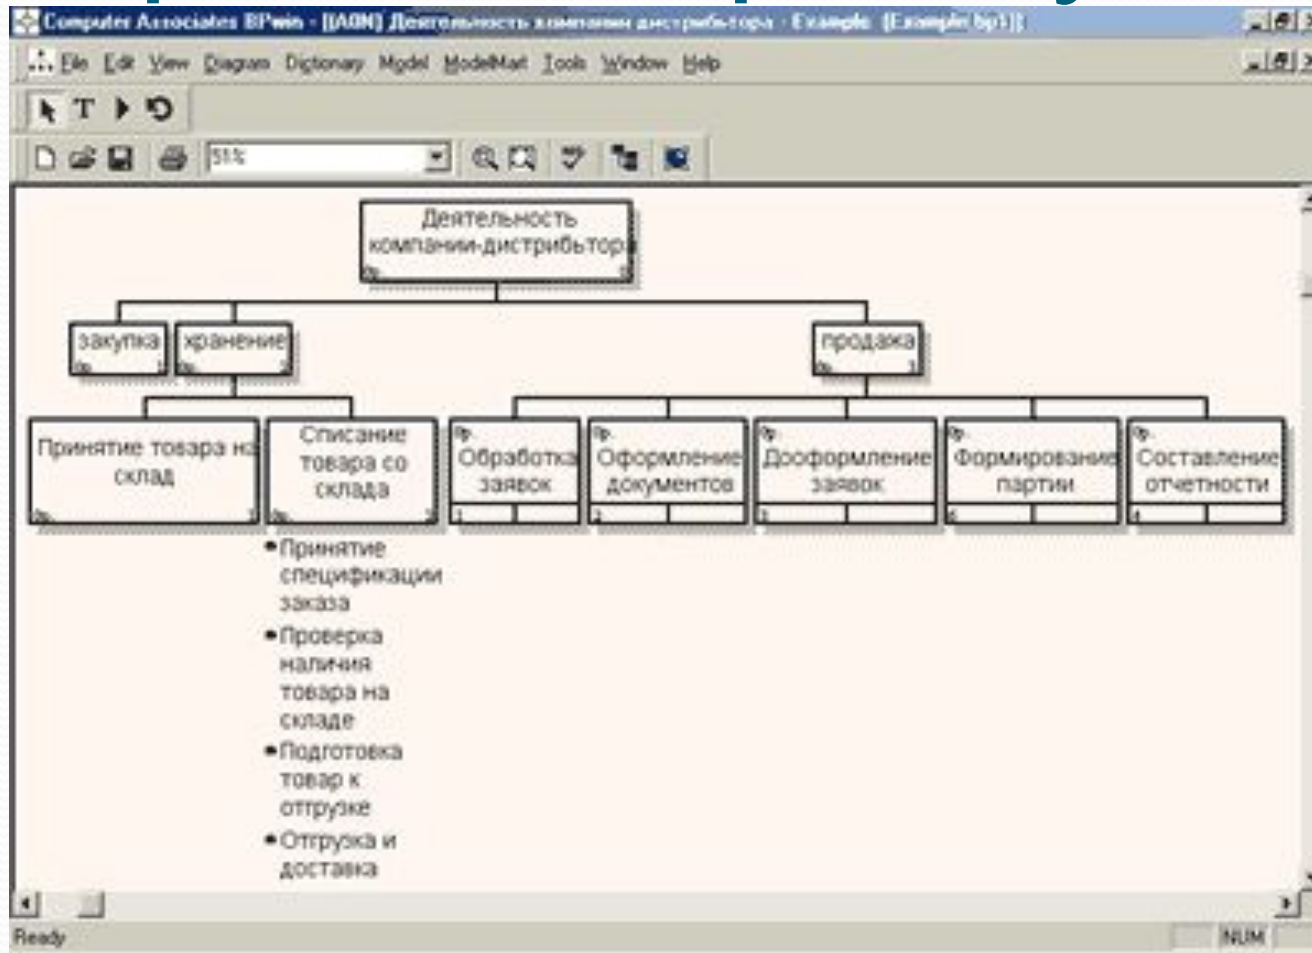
Computer Associates BPwin - [[A0N] Деятельность компании дистрибьютора - Example (Example.bp1)]

File Edit View Diagram Dictionary Model ModelMart Tools Window Help

51%

Деятельность компании-дистрибьютора

закупка

хранение

продажа

Принятие товара на склад

Списание товара со склада

Обработка заявок

Оформление документов

Дооформление заявок

Формирование партии

Составление отчетности

• Принятие спецификации заказа
• Проверка наличия товара на складе
• Подготовка товар к отгрузке
• Отгрузка и доставка

Ready

NUM